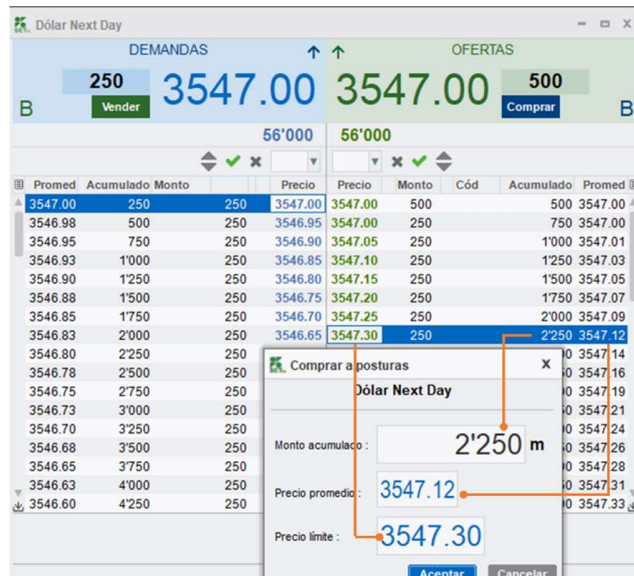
Dólar Next Day

DEMANDAS

OFERTAS

B 250 Vender 3547.00

3547.00 500 Comprar B

56'000

56'000

| Promed | Acumulado | Monto | Precio |
|---|---|---|---|
| 3547.00 | 250 | 250 | 3547.00 |
| 3546.98 | 500 | 250 | 3546.95 |
| 3546.95 | 750 | 250 | 3546.90 |
| 3546.93 | 1'000 | 250 | 3546.85 |
| 3546.90 | 1'250 | 250 | 3546.80 |
| 3546.88 | 1'500 | 250 | 3546.75 |
| 3546.85 | 1'750 | 250 | 3546.70 |
| 3546.83 | 2'000 | 250 | 3546.65 |
| 3546.80 | 2'250 | 250 | |
| 3546.78 | 2'500 | 250 | |
| 3546.75 | 2'750 | 250 | |
| 3546.73 | 3'000 | 250 | |
| 3546.70 | 3'250 | 250 | |
| 3546.68 | 3'500 | 250 | |
| 3546.65 | 3'750 | 250 | |
| 3546.63 | 4'000 | 250 | |
| 3546.60 | 4'250 | 250 | |

| Precio | Monto | Cód | Acumulado | Promed |
|---|---|---|---|---|
| 3547.00 | 500 | | 500 | 3547.00 |
| 3547.00 | 250 | | 750 | 3547.00 |
| 3547.05 | 250 | | 1'000 | 3547.01 |
| 3547.10 | 250 | | 1'250 | 3547.03 |
| 3547.15 | 250 | | 1'500 | 3547.05 |
| 3547.20 | 250 | | 1'750 | 3547.07 |
| 3547.25 | 250 | | 2'000 | 3547.09 |
| 3547.30 | 250 | | 2'250 | 3547.12 |
| | | | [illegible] | 3547.14 |
| | | | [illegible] | 3547.16 |
| | | | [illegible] | 3547.19 |
| | | | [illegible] | 3547.21 |
| | | | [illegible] | 3547.24 |
| | | | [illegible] | 3547.26 |
| | | | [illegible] | 3547.28 |
| | | | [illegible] | 3547.31 |
| | | | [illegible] | 3547.33 |

Comprar a posturas
Dólar Next Day

Monto acumulado : 2'250 m

Precio promedio : 3547.12

Precio límite : 3547.30

Aceptar Cancelar